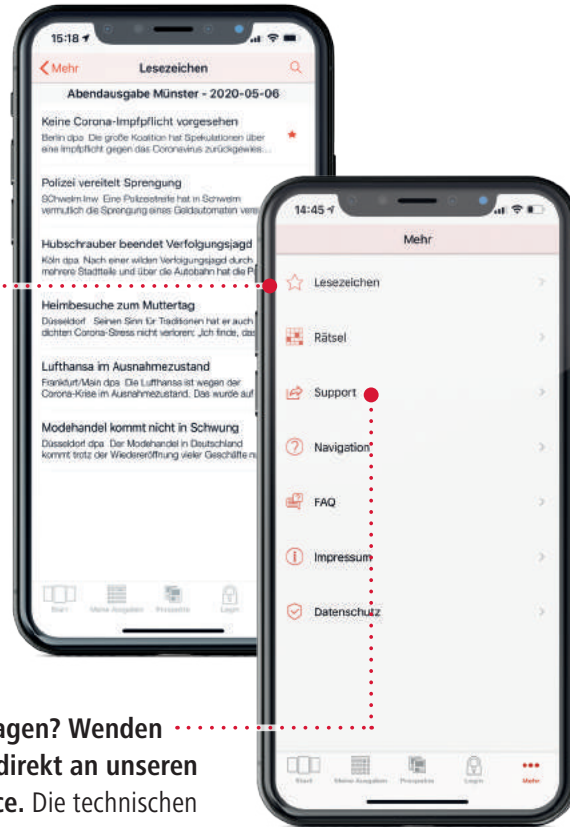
15:18

Mehr

Lesezeichen

Abendausgabe Münster - 2020-05-06

Keine Corona-Impfpflicht vorgesehen

Berlin dpa Die große Koalition hat Spekulationen über eine Impfpflicht gegen das Coronavirus zurückgewies...

Polizei vereitelt Sprengung

Schwelm lnw Eine Polizeistreife hat in Schwelm vermutlich die Sprengung eines Geldautomaten ver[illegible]

Hubschrauber beendet Verfolgungsjagd

Köln dpa Nach einer wilden Verfolgungsjagd durch mehrere Stadtteile und über die Autobahn hat die P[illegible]

Heimbesuche zum Muttertag

Düsseldorf Seinen Sinn für Traditionen hat er auch dichten Corona-Stress nicht verloren: „Ich finde, das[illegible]

Lufthansa im Ausnahmezustand

Frankfurt/Main dpa Die Lufthansa ist wegen der Corona-Krise im Ausnahmezustand. Das wurde auf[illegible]

Modehandel kommt nicht in Schwung

Düsseldorf dpa Der Modehandel in Deutschland kommt trotz der Wiedereröffnung vieler Geschäfte n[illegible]

Start Meine Ausgaben Prospekte Login

14:45

Mehr

Lesezeichen

Rätsel

Support

Navigation

FAQ

Impressum

Datenschutz

Start Meine Ausgaben Prospekte Login Mehr

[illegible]agen? Wenden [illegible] direkt an unseren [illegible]ce. Die technischen